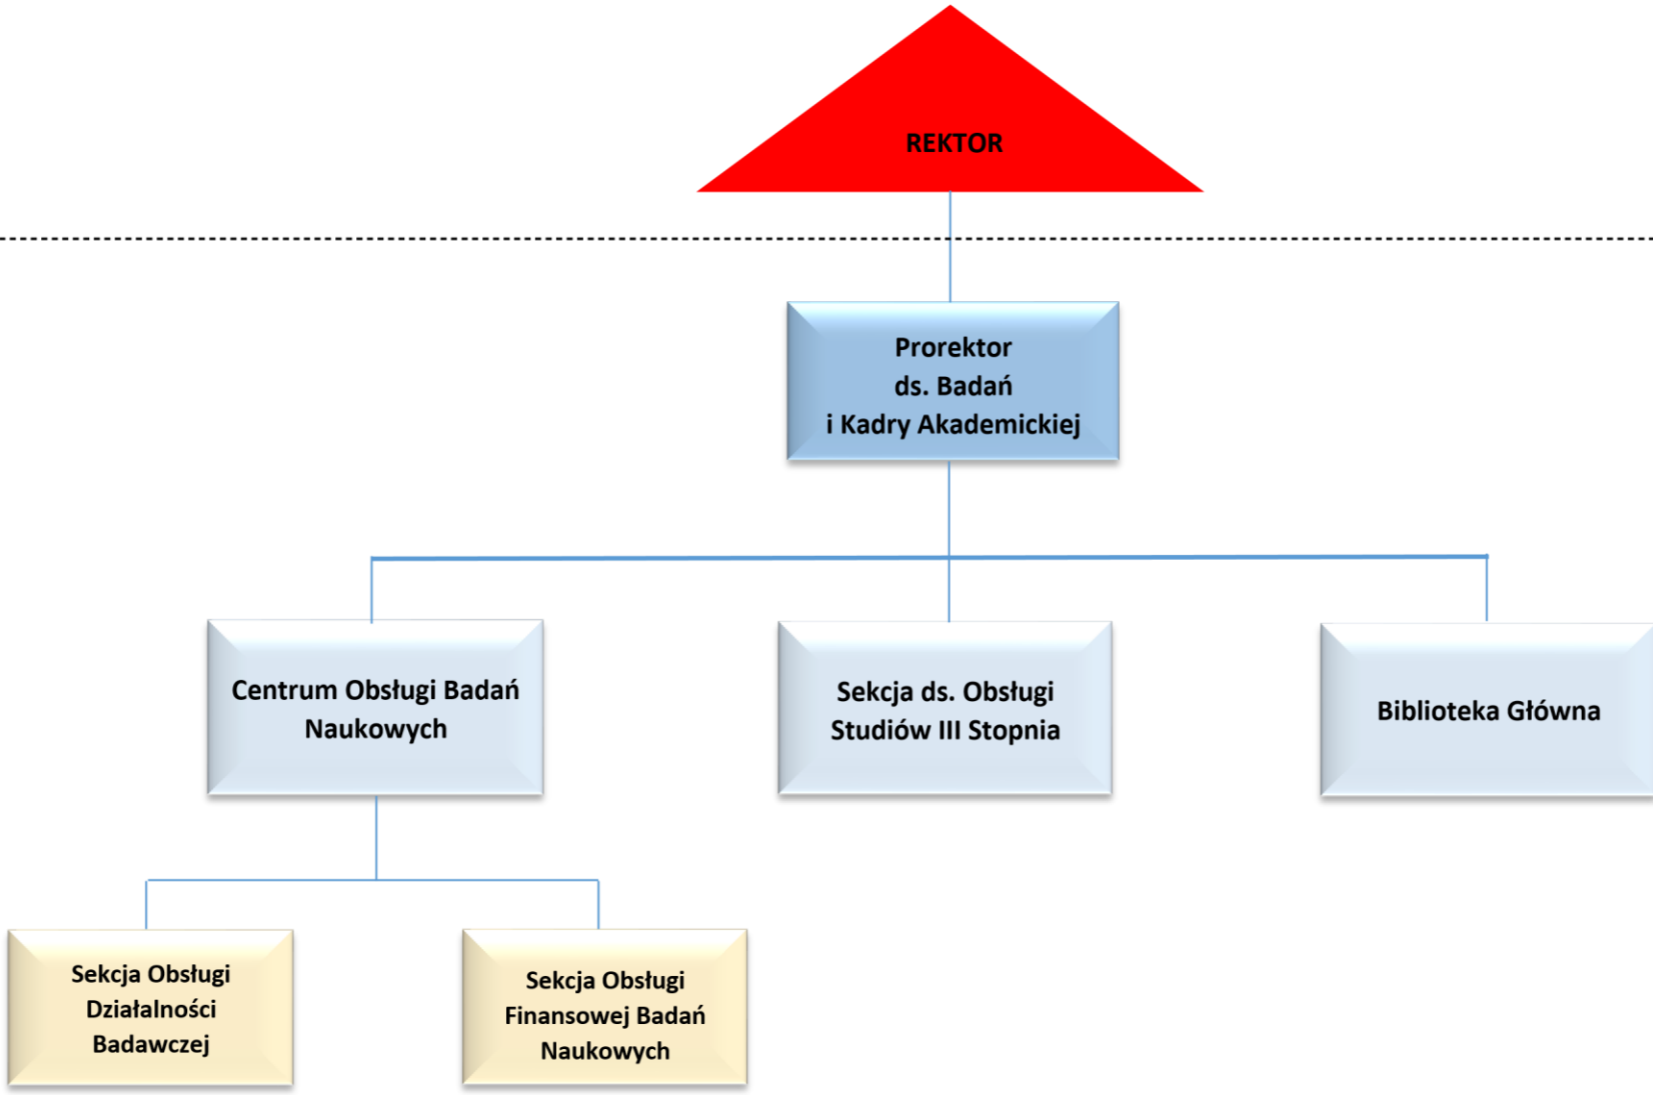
REKTOR

Prorektor ds. Badań i Kadry Akademickiej

Centrum Obsługi Badań Naukowych

Sekcja ds. Obsługi Studiów III Stopnia

Biblioteka Główna

Sekcja Obsługi Działalności Badawczej

Sekcja Obsługi Finansowej Badań Naukowych